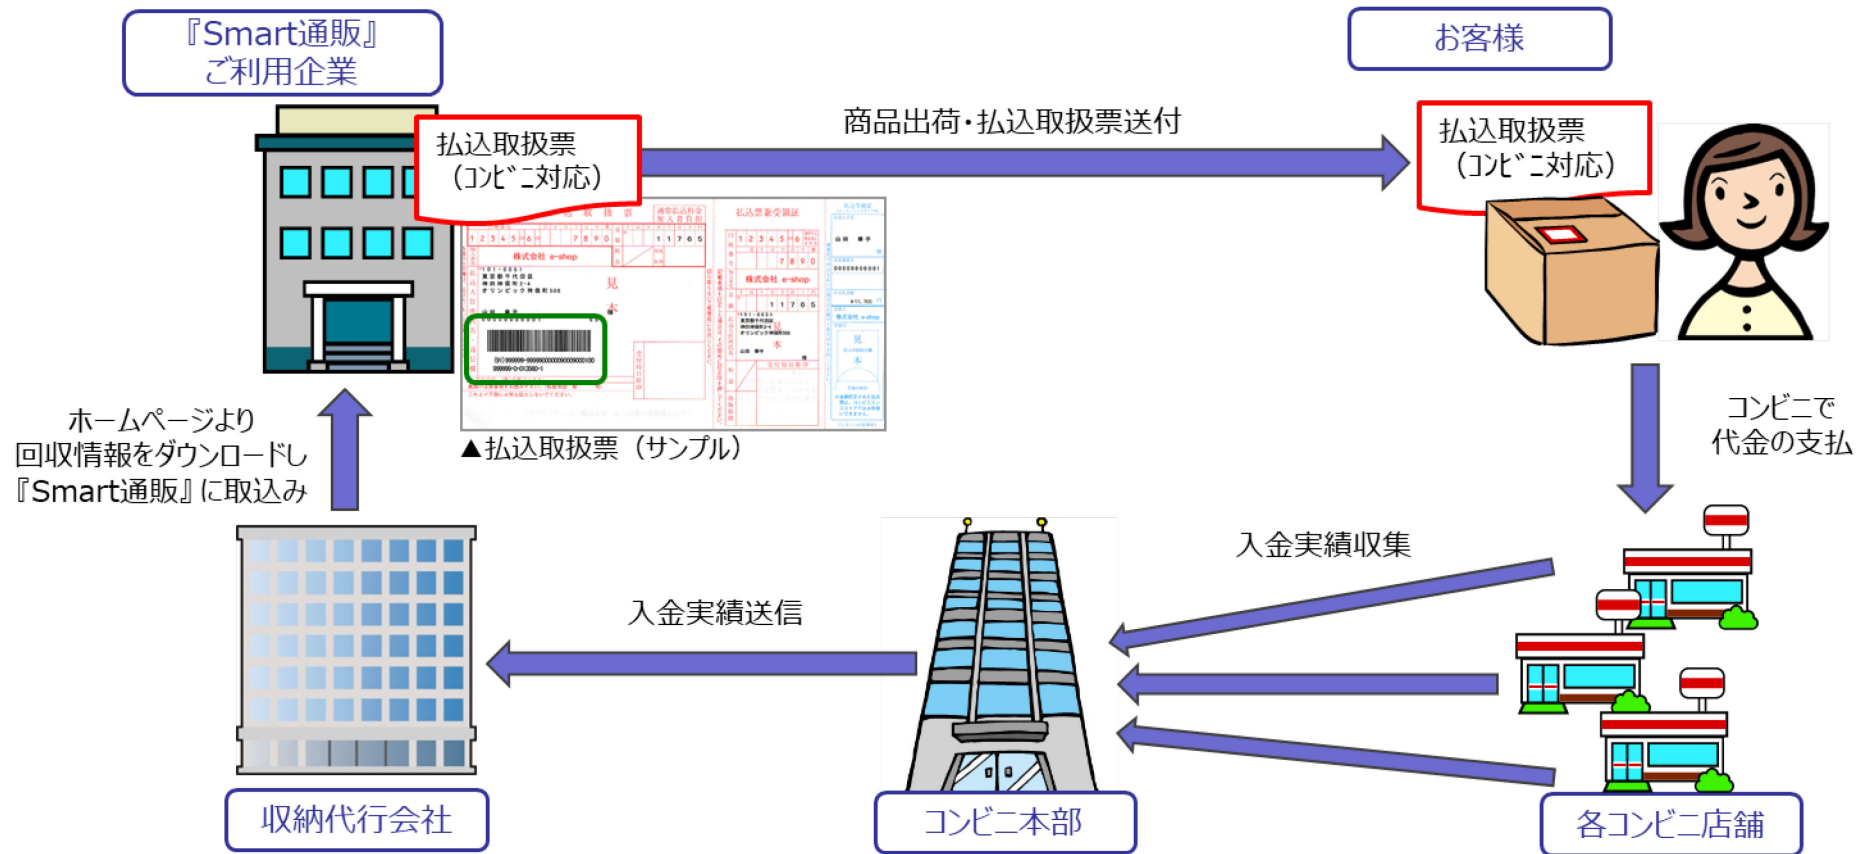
『Smart通販』
ご利用企業

お客様

商品出荷・払込取扱票送付

払込取扱票
（コンビニ対応）

払込取扱票
（コンビニ対応）

株式会社 e-shop

見本

▲払込取扱票（サンプル）

ホームページより
回収情報をダウンロードし
『Smart通販』に取込み

コンビニで
代金の支払

入金実績収集

入金実績送信

収納代行会社

コンビニ本部

各コンビニ店舗